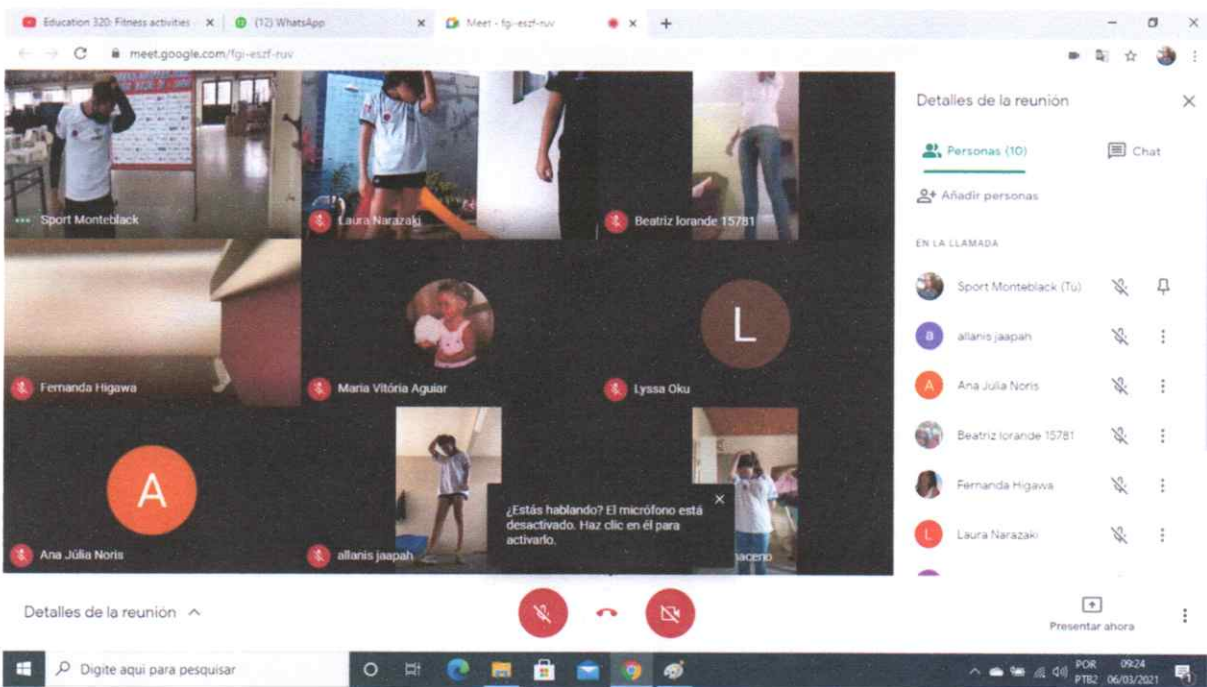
Education 320: Fitness activities
(12) WhatsApp
Meet - fgi-eszf-ruv
meet.google.com/fgi-eszf-ruv

Sport Monteblack
Laura Narazaki
Beatriz Iorande 15781
Fernanda Higawa
Maria Vitória Aguiar
L
Lyssa Oku
A
Ana Júlia Noris
allanis jaapah
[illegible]naceno

¿Estás hablando? El micrófono está desactivado. Haz clic en él para activarlo.

Detalles de la reunión
Personas (10)
Chat
Añadir personas
EN LA LLAMADA
Sport Monteblack (Tú)
allanis jaapah
Ana Júlia Noris
Beatriz Iorande 15781
Fernanda Higawa
Laura Narazaki

Detalles de la reunión
Presentar ahora

Digite aqui para pesquisar
POR PTB2
09:24 06/03/2021